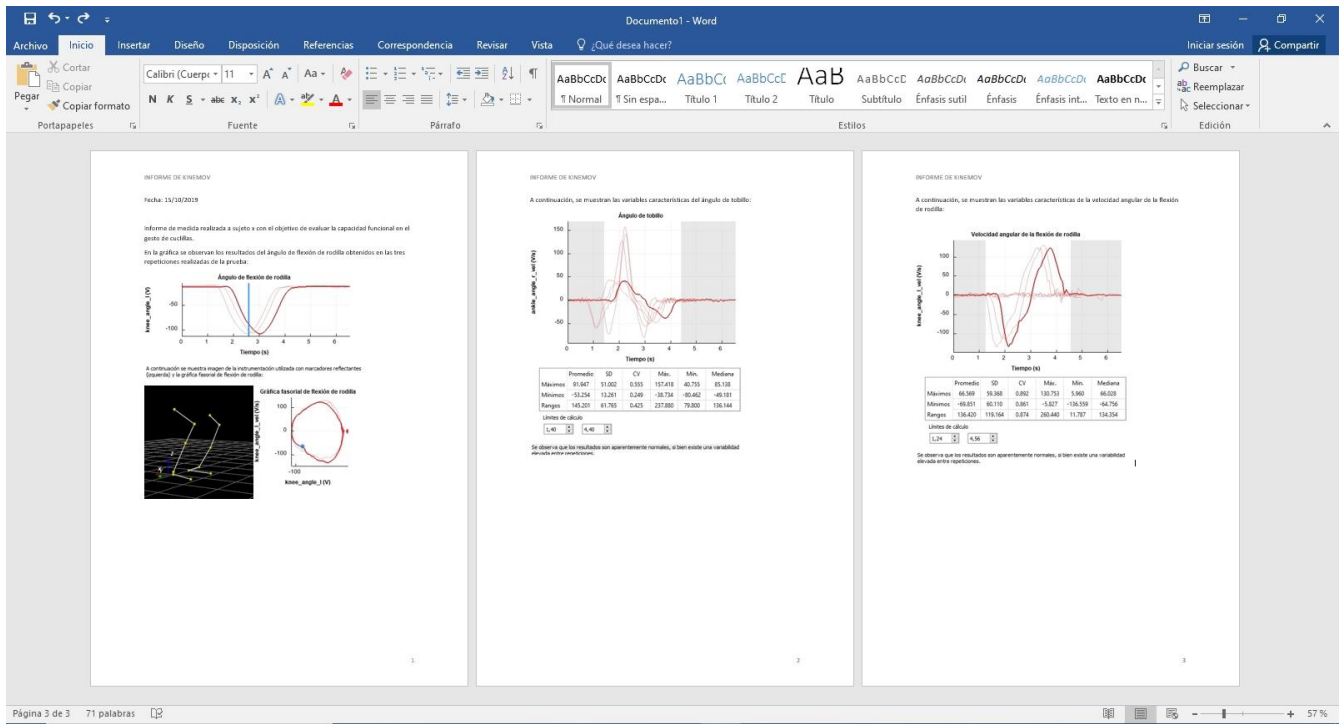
Documento1 - Word

Iniciar sesión Compartir

Archivo Inicio Insertar Diseño Disposición Referencias Correspondencia Revisar Vista ¿Qué desea hacer?

Cortar
Copiar
Pegar
Copiar formato
Portapapeles

Calibri (Cuerpo) 11
Fuente

Párrafo

AaBbCcDc ¶ Normal
AaBbCcDc ¶ Sin espa...
AaBbCc Título 1
AaBbCcE Título 2
AaB Título
AaBbCcD Subtítulo
AaBbCcDc Énfasis sutil
AaBbCcDc Énfasis
AaBbCcDc Énfasis int...
AaBbCcDc Texto en n...
Estilos

Buscar
Reemplazar
Seleccionar
Edición

INFORME DE KINEMOV

Fecha: 15/10/2019

Informe de medida realizada a sujeto x con el objetivo de evaluar la capacidad funcional en el gesto de cuclillas.

En la gráfica se observan los resultados del ángulo de flexión de rodilla obtenidos en las tres repeticiones realizadas de la prueba:

Ángulo de flexión de rodilla

knee_angle_l (V)

-50
-100
0 1 2 3 4 5 6
Tiempo (s)

A continuación se muestra imagen de la instrumentación utilizada con marcadores reflectantes (izquierda) y la gráfica fasorial de flexión de rodilla:

Gráfica fasorial de flexión de rodilla

knee_angle_l_vel (V/s)
100
0
-100
-100
knee_angle_l (V)

1

INFORME DE KINEMOV

A continuación, se muestran las variables características del ángulo de tobillo:

Ángulo de tobillo

ankle_angle_l_vel (V/s)
150
100
50
0
-50
0 1 2 3 4 5 6
Tiempo (s)

| | Promedio | SD | CV | Máx. | Mín. | Mediana |
|---|---|---|---|---|---|---|
| Máximos | 91.947 | 51.002 | 0.555 | 157.418 | 40.755 | 85.138 |
| Mínimos | -53.254 | 13.261 | 0.249 | -38.734 | -80.462 | -49.181 |
| Ranges | 145.201 | 61.765 | 0.425 | 237.880 | 79.800 | 136.144 |

Límites de cálculo
1,40 4,40

Se observa que los resultados son aparentemente normales, si bien existe una variabilidad elevada entre repeticiones.

2

INFORME DE KINEMOV

A continuación, se muestran las variables características de la velocidad angular de la flexión de rodilla:

Velocidad angular de la flexión de rodilla

knee_angle_l_vel (V/s)
100
50
0
-50
-100
0 1 2 3 4 5 6
Tiempo (s)

| | Promedio | SD | CV | Máx. | Mín. | Mediana |
|---|---|---|---|---|---|---|
| Máximos | 66.569 | 59.368 | 0.892 | 130.753 | 5.960 | 66.028 |
| Mínimos | -69.851 | 60.110 | 0.861 | -5.827 | -136.559 | -64.756 |
| Ranges | 136.420 | 119.164 | 0.874 | 260.440 | 11.787 | 134.354 |

Límites de cálculo
1,24 4,56

Se observa que los resultados son aparentemente normales, si bien existe una variabilidad elevada entre repeticiones.

3

Página 3 de 3 71 palabras

57 %